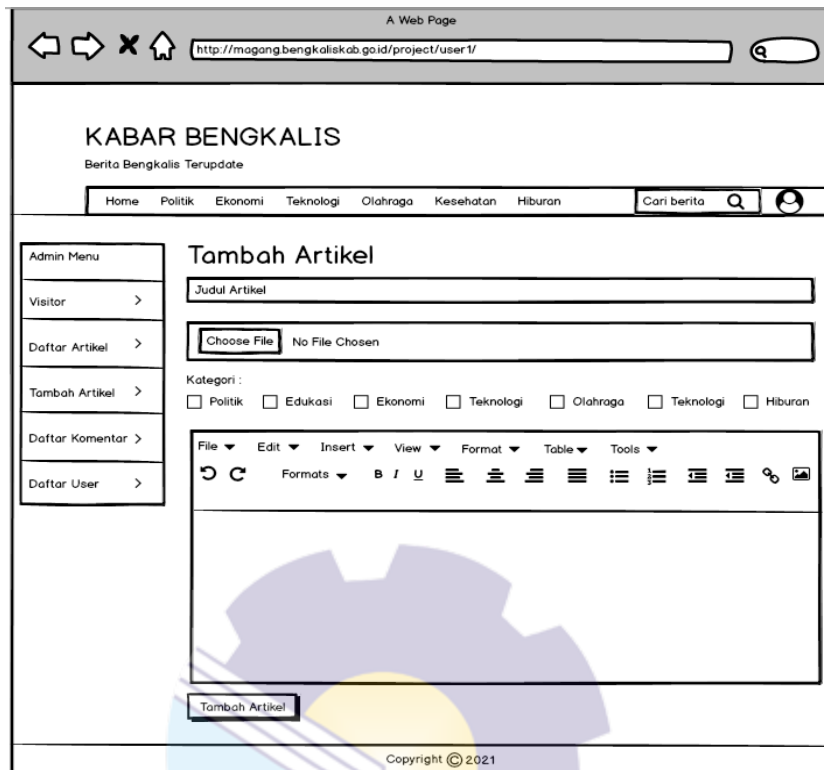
A Web Page

http://magang.bengkaliskab.go.id/project/user1/

KABAR BENGKALIS

Berita Bengkalis Terupdate

Home Politik Ekonomi Teknologi Olahraga Kesehatan Hiburan

Cari berita

Admin Menu

Visitor >

Daftar Artikel >

Tambah Artikel >

Daftar Komentar >

Daftar User >

Tambah Artikel

Judul Artikel

Choose File No File Chosen

Kategori :

Politik Edukasi Ekonomi Teknologi Olahraga Teknologi Hiburan

File Edit Insert View Format Table Tools

Formats B I U

Tambah Artikel

Copyright © 2021